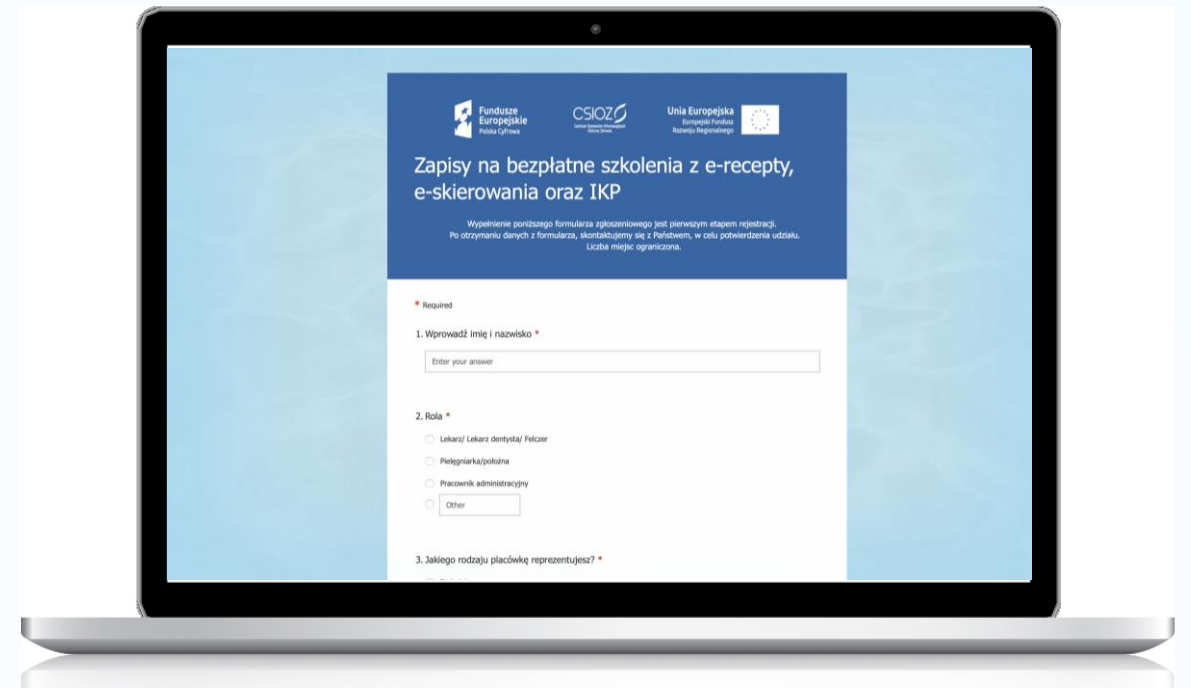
Fundusze Europejskie
Polska Cyfrowa

CSIOZ
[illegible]

Unia Europejska
Europejski Fundusz Rozwoju Regionalnego

Zapisy na bezpłatne szkolenia z e-recepty, e-skierowania oraz IKP

Wypełnienie poniższego formularza zgłoszeniowego jest pierwszym etapem rejestracji.
Po otrzymaniu danych z formularza, skontaktujemy się z Państwem, w celu potwierdzenia udziału.
Liczba miejsc ograniczona.

* Required

1. Wprowadź imię i nazwisko *

Enter your answer

2. Rola *

Lekarz/ Lekarz dentysta/ Felczer

Pielęgniarka/położna

Pracownik administracyjny

Other

3. Jakiego rodzaju placówkę reprezentujesz? *